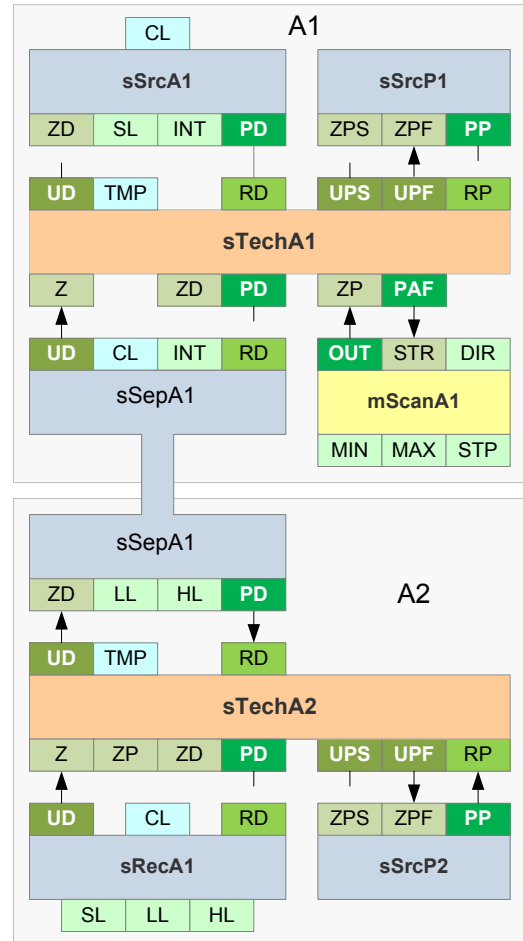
A1

CL

sSrcA1

ZD SL INT PD

sSrcP1

ZPS ZPF PP

UD TMP RD

UPS UPF RP

sTechA1

Z ZD PD

ZP PAF

UD CL INT RD

sSepA1

OUT STR DIR

mScanA1

MIN MAX STP

sSepA1

ZD LL HL PD

A2

UD TMP RD

sTechA2

Z ZP ZD PD

UPS UPF RP

UD CL RD

sRecA1

SL LL HL

ZPS ZPF PP

sSrcP2